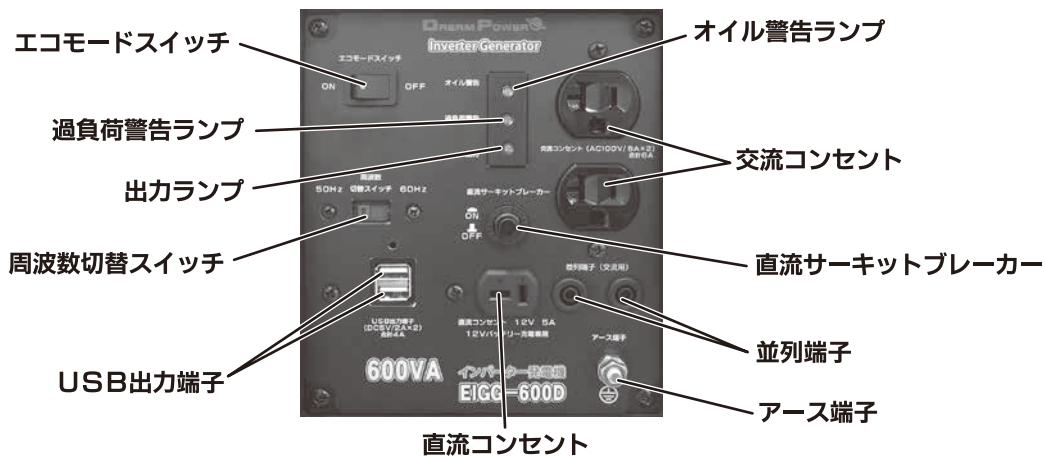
DREAM POWER
Inverter Generator

エコモードスイッチ

エコモードスイッチ
ON OFF

オイル警告ランプ

オイル警告

過負荷警告ランプ

過負荷警告

出力ランプ

交流コンセント (AC100V/5A×2) 合計5A

交流コンセント

周波数
50Hz 切替スイッチ 60Hz

直流サーキットブレーカー
ON
OFF

直流サーキットブレーカー

周波数切替スイッチ

並列端子 (交流用)

USB出力端子 (DC5V/2A×2) 合計4A

直流コンセント 12V 5A
12Vバッテリー充電専用

並列端子

USB出力端子

600VA
インバーター発電機
EIGG-600D

アース端子

アース端子

直流コンセント